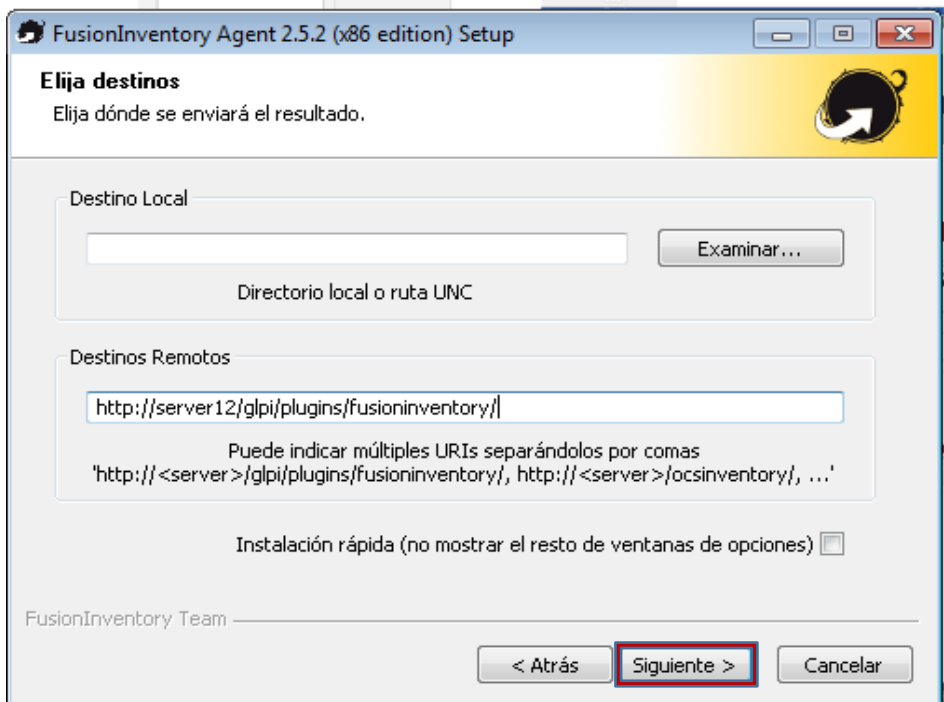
FusionInventory Agent 2.5.2 (x86 edition) Setup

Elija destinos
Elija dónde se enviará el resultado.

Destino Local

Examinar...

Directorio local o ruta UNC

Destinos Remotos

http://server12/glpi/plugins/fusioninventory/

Puede indicar múltiples URIs separándolos por comas
'http://<server>/glpi/plugins/fusioninventory/, http://<server>/ocsinventory/, ...'

Instalación rápida (no mostrar el resto de ventanas de opciones)

FusionInventory Team

< Atrás
Siguiente >
Cancelar